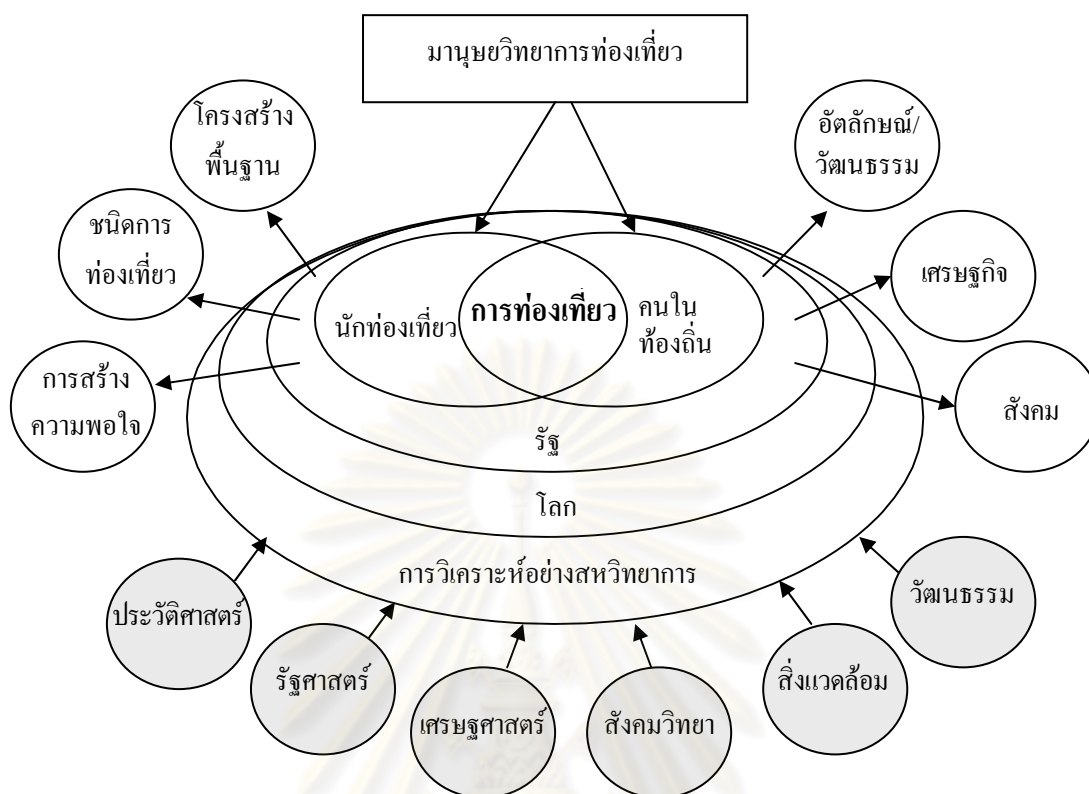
มานุษยวิทยาการท่องเที่ยว

โครงสร้างพื้นฐาน

อัตลักษณ์/วัฒนธรรม

ชนิดการท่องเที่ยว

นักท่องเที่ยว

การท่องเที่ยว

คนในท้องถิ่น

เศรษฐกิจ

การสร้างความพอใจ

สังคม

รัฐ

โลก

การวิเคราะห์อย่างสหวิทยาการ

ประวัติศาสตร์

วัฒนธรรม

รัฐศาสตร์

เศรษฐศาสตร์

สังคมวิทยา

สิ่งแวดล้อม